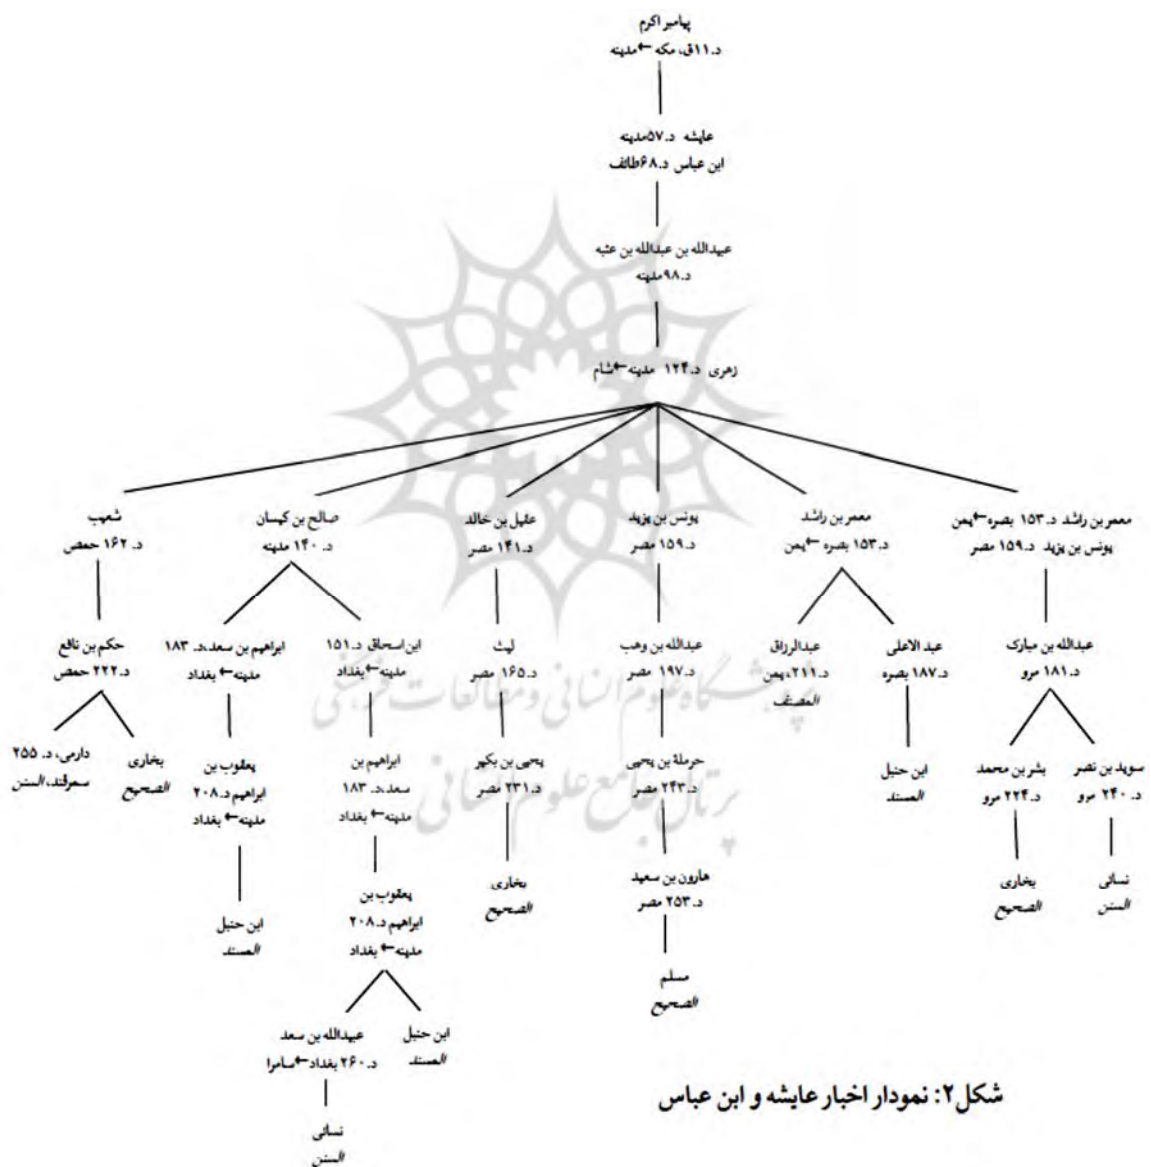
پیامبر اکرم
د. ۱۱ق، مکه ← مدینه

عایشه د. ۵۷ مدینه
ابن عباس د. ۶۸ طائف

عبدالله بن عبدالله بن عتبه
د. ۹۸ مدینه

زهری د. ۱۲۴ مدینه ← شام

شعیب
د. ۱۶۲ حمص

حکم بن نافع
د. ۲۲۲ حمص

دارمی، د. ۲۵۵
سمرقند، السنن

بخاری
الصحیح

صالح بن کیسان
د. ۱۴۰ مدینه

ابراهیم بن سعد، د. ۱۸۳
مدینه ← بغداد

یعقوب بن
ابراهیم د. ۲۰۸
مدینه ← بغداد

ابن حنبل
المسند

ابن اسحاق د. ۱۵۱
مدینه ← بغداد

ابراهیم بن
سعد، د. ۱۸۳
مدینه ← بغداد

یعقوب بن
ابراهیم د. ۲۰۸
مدینه ← بغداد

عبدالله بن سعد
د. ۲۶۰ بغداد ← سامرا

نسائی
السنن

ابن حنبل
المسند

عقیل بن خالد
د. ۱۴۱ مصر

لیث
د. ۱۶۵ مصر

یحیی بن بکیر
د. ۲۳۱ مصر

بخاری
الصحیح

یونس بن یزید
د. ۱۵۹ مصر

عبدالله بن وهب
د. ۱۹۷ مصر

حرملة بن یحیی
د. ۲۴۳ مصر

هارون بن سعید
د. ۲۵۳ مصر

مسلم
الصحیح

معمر بن راشد
د. ۱۵۳ بصره ← یمن

عبدالرزاق
د. ۲۱۱، یمن
المصنف

عبد الاعلی
د. ۱۸۷ بصره

ابن حنبل
المسند

معمر بن راشد د. ۱۵۳ بصره ← یمن
یونس بن یزید د. ۱۵۹ مصر

عبدالله بن مبارک
د. ۱۸۱ مرو

بشر بن محمد
د. ۲۲۴ مرو

بخاری
الصحیح

سوید بن نصر
د. ۲۴۰ مرو

نسائی
السنن

شکل ۲: نمودار اخبار عایشه و ابن عباس